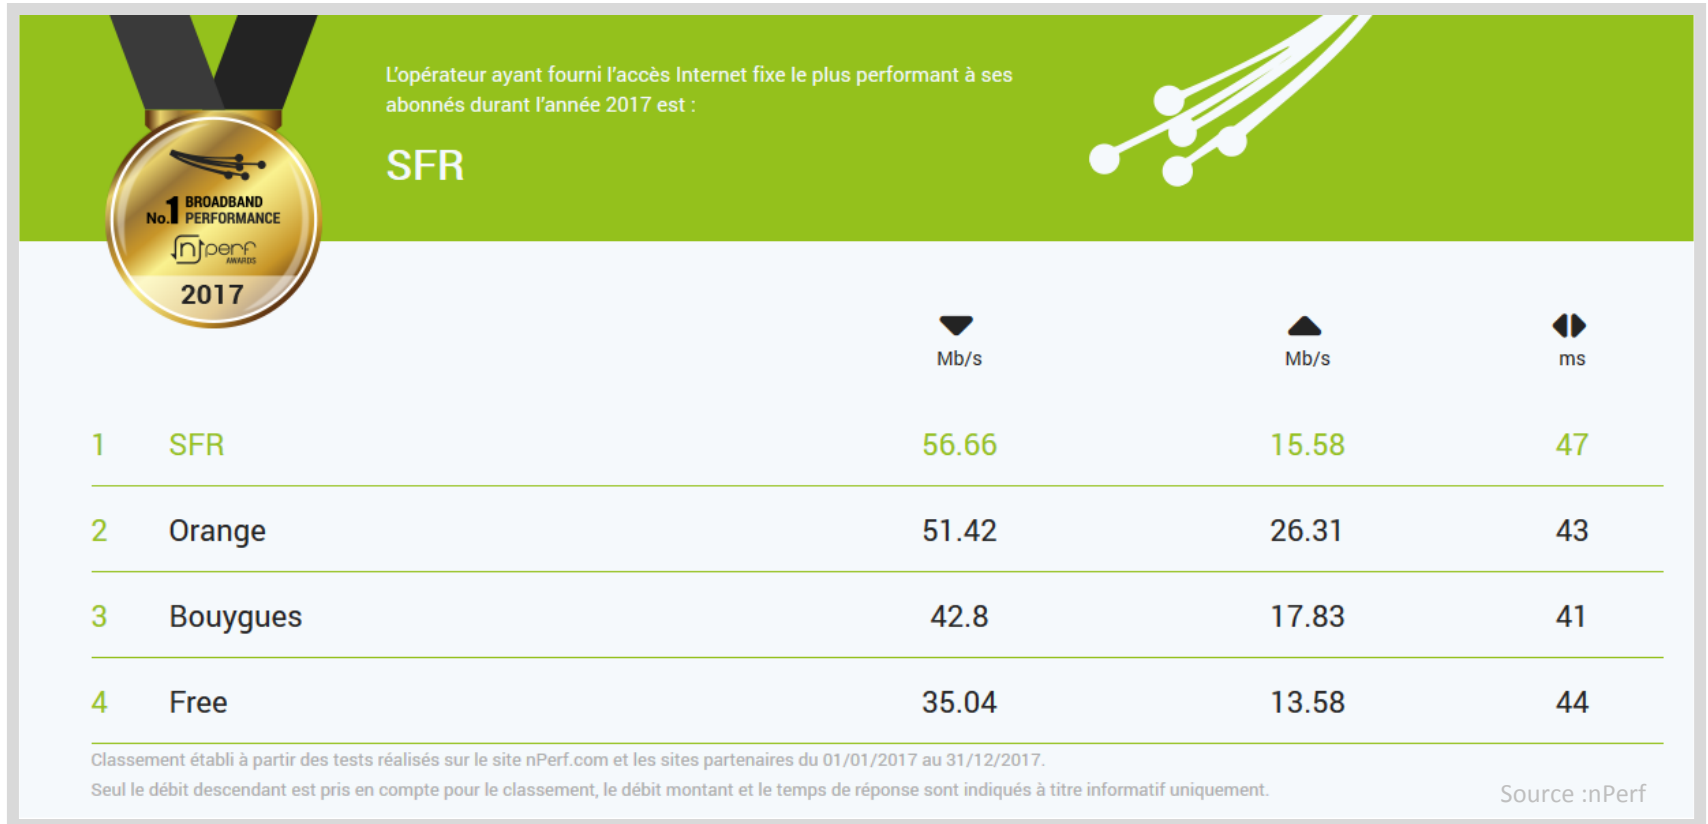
No.1 BROADBAND PERFORMANCE
nperf AWARDS
2017

L'opérateur ayant fourni l'accès Internet fixe le plus performant à ses abonnés durant l'année 2017 est :

SFR

| | | Mb/s | Mb/s | ms |
|---|---|---|---|---|
| 1 | SFR | 56.66 | 15.58 | 47 |
| 2 | Orange | 51.42 | 26.31 | 43 |
| 3 | Bouygues | 42.8 | 17.83 | 41 |
| 4 | Free | 35.04 | 13.58 | 44 |

Classement établi à partir des tests réalisés sur le site nPerf.com et les sites partenaires du 01/01/2017 au 31/12/2017.
Seul le débit descendant est pris en compte pour le classement, le débit montant et le temps de réponse sont indiqués à titre informatif uniquement.

Source :nPerf